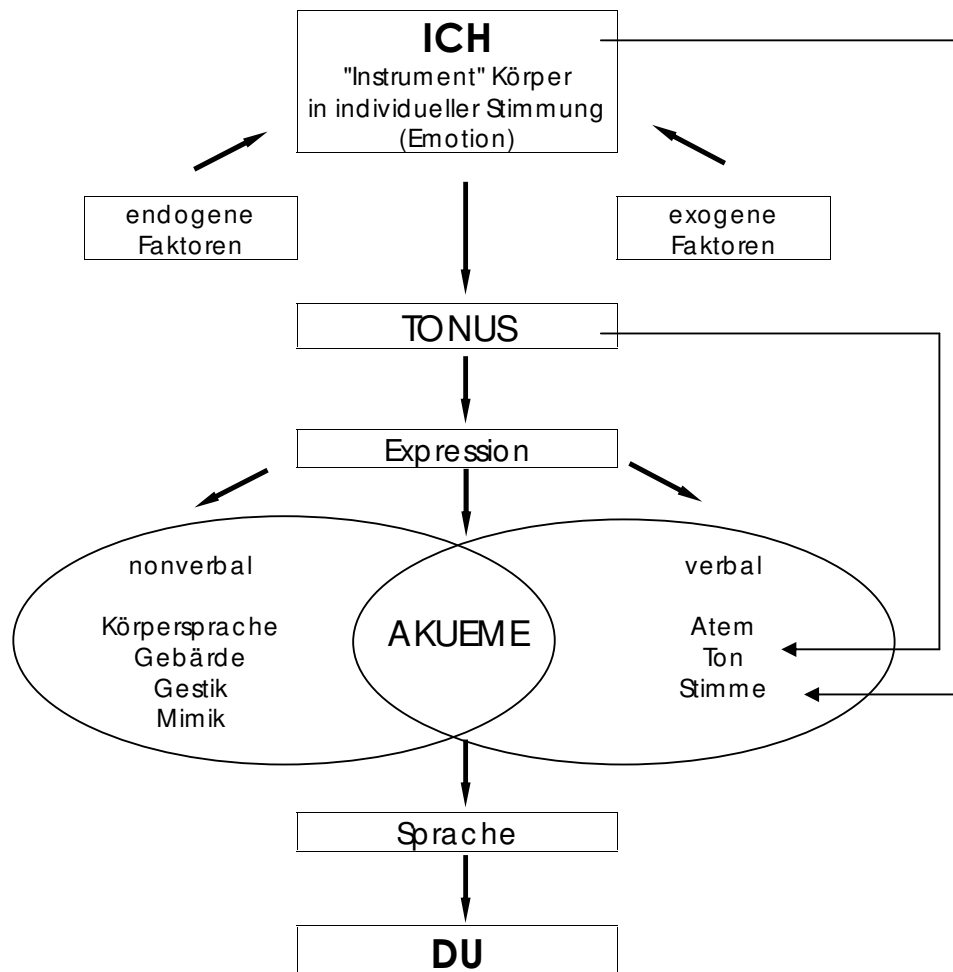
ICH
"Instrument" Körper in individueller Stimmung (Emotion)

endogene Faktoren

exogene Faktoren

TONUS

Expression

nonverbal

Körpersprache
Gebärde
Gestik
Mimik

AKUEME

verbal

Atem
Ton
Stimme

Sprache

DU